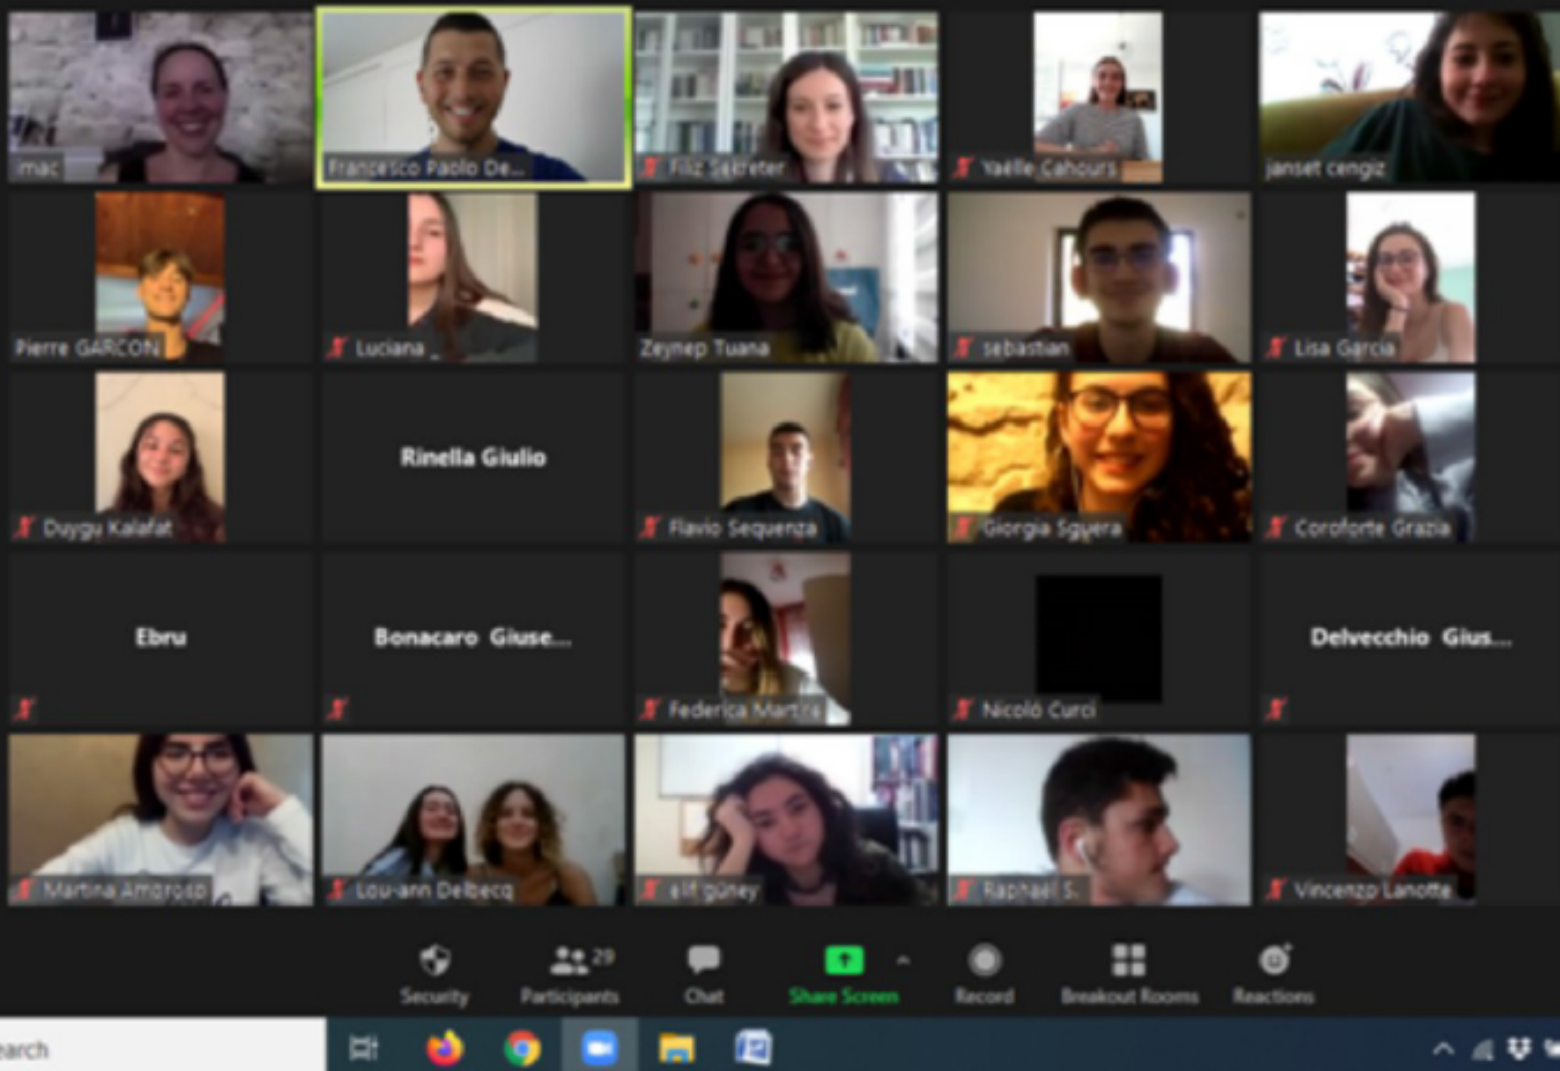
mac
Francesco Paolo De...
Filiz Sekreter
Yaëlle Cahours
janset cengiz
Pierre GARCON
Luciana
Zeynep Tuana
sebastian
Lisa Garcia
Duygu Kalafat
Rinella Giulio
Flavio Sequenza
Giorgia Sgyera
Coroforte Grazia
Ebru
Bonacaro Giuse...
Federica Martira
Nicolò Curci
Delvecchio Gius...
Martina Amoroso
Lou-ann Delbecq
elif güney
Raphael S.
Vincenzo Lanotte
Security
29
Participants
Chat
Share Screen
Record
Breakout Rooms
Reactions
earch